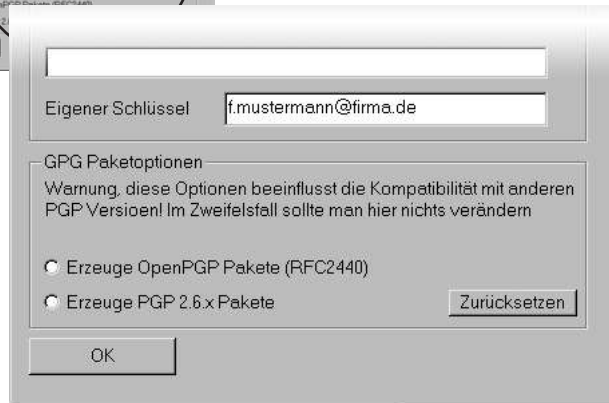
GPG Pakete (RFC2440)

Eigener Schlüssel f.mustermann@firma.de

GPG Paketoptionen

Warnung, diese Optionen beeinflusst die Kompatibilität mit anderen PGP Versioen! Im Zweifelsfall sollte man hier nichts verändern

Erzeuge OpenPGP Pakete (RFC2440)

Erzeuge PGP 2.6.x Pakete

Zurücksetzen

OK